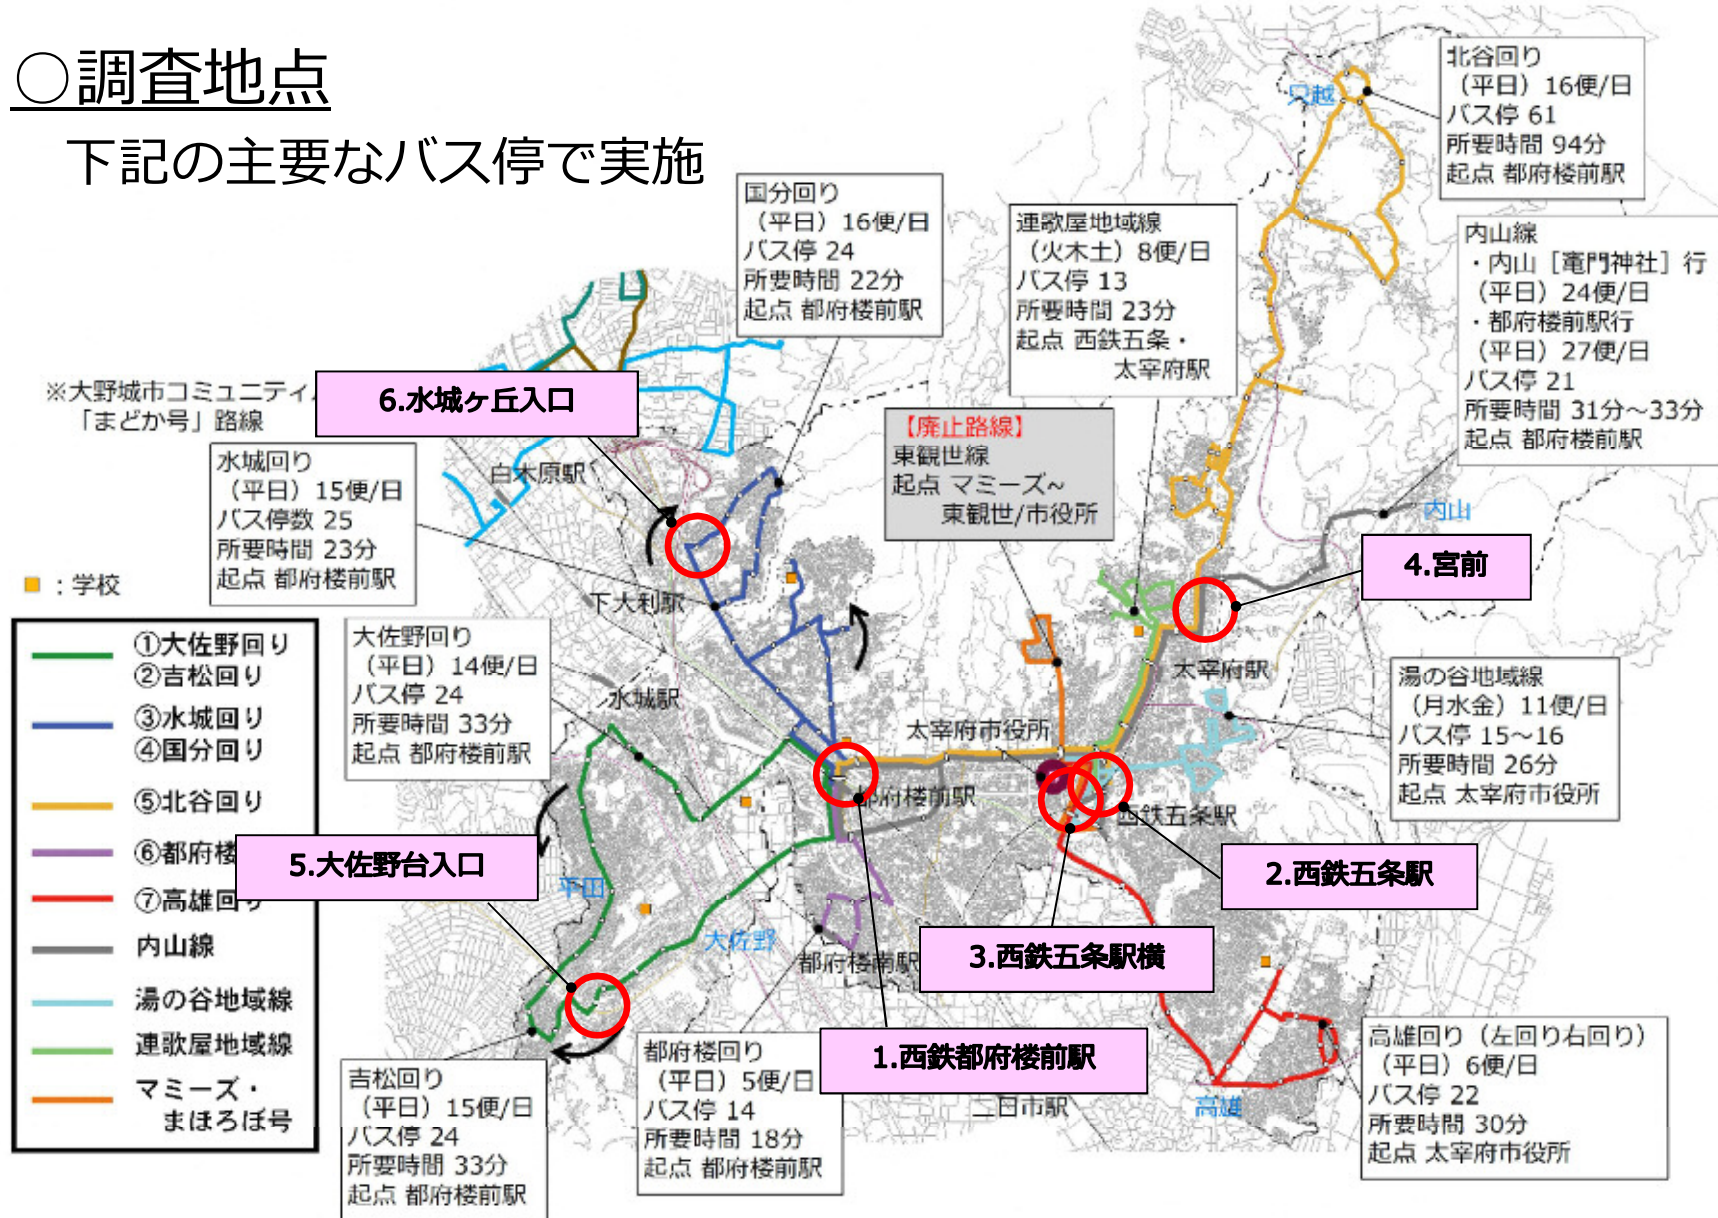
○調査地点

下記の主要なバス停で実施

北谷回り
（平日）16便/日
バス停 61
所要時間 94分
起点 都府楼前駅

国分回り
（平日）16便/日
バス停 24
所要時間 22分
起点 都府楼前駅

連歌屋地域線
（火木土）8便/日
バス停 13
所要時間 23分
起点 西鉄五条・太宰府駅

内山線
・内山［竈門神社］行
（平日）24便/日
・都府楼前駅行
（平日）27便/日
バス停 21
所要時間 31分～33分
起点 都府楼前駅

※大野城市コミュニティバス「まどか号」路線

6.水城ヶ丘入口

【廃止路線】
東観世線
起点 マミーズ～東観世/市役所

水城回り
（平日）15便/日
バス停数 25
所要時間 23分
起点 都府楼前駅

白木原駅

下大利駅

■：学校

4.宮前

内山

大佐野回り
（平日）14便/日
バス停 24
所要時間 33分
起点 都府楼前駅

太宰府駅

水城駅

太宰府市役所

湯の谷地域線
（月水金）11便/日
バス停 15～16
所要時間 26分
起点 太宰府市役所

①大佐野回り
②吉松回り
③水城回り
④国分回り
⑤北谷回り
⑥都府楼
⑦高雄回り
内山線
湯の谷地域線
連歌屋地域線
マミーズ・まほろば号

都府楼前駅

西鉄五条駅

5.大佐野台入口

2.西鉄五条駅

平田

大佐野

都府楼南駅

3.西鉄五条駅横

1.西鉄都府楼前駅

高雄回り（左回り右回り）
（平日）6便/日
バス停 22
所要時間 30分
起点 太宰府市役所

吉松回り
（平日）15便/日
バス停 24
所要時間 33分
起点 都府楼前駅

都府楼回り
（平日）5便/日
バス停 14
所要時間 18分
起点 都府楼前駅

二日市駅

高雄

只越